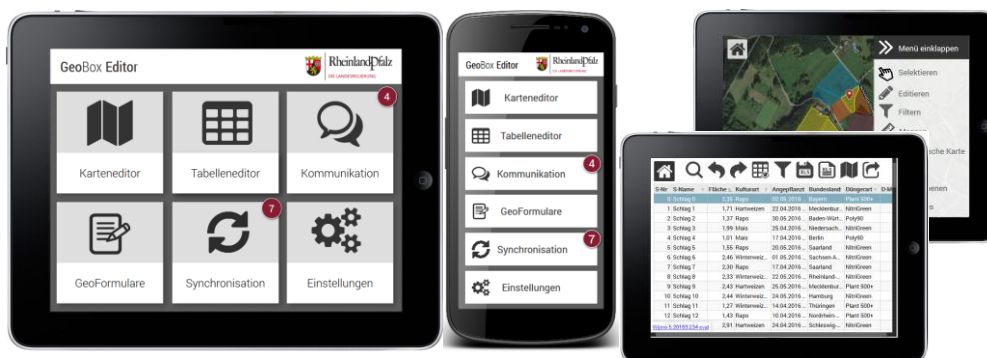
GeoBox Editor

RheinlandPfalz
DIE LANDESREGIERUNG

Karteneditor

Tabelleneditor

4

Kommunikation

GeoFormulare

7

Synchronisation

Einstellungen

GeoBox Editor

RheinlandPfalz
DIE LANDESREGIERUNG

Karteneditor

Tabelleneditor

Kommunikation

4

GeoFormulare

Synchronisation

7

Einstellungen

Menü einklappen

Selektieren

Editieren

Filtern

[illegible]

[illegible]sche Karte

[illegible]enen

| S-Nr | S-Name | Fläche | Kulturart | AngepflanzDt | Bundesland | Düngerart | D-M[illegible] |
|---|---|---|---|---|---|---|---|
| 0 | Schlag 0 | 3,36 | Raps | 02.05.2016 | Bayern | Plant 500+ | |
| 1 | Schlag 1 | 1,71 | Hartweizen | 22.04.2016 | Mecklenbur... | NitriGreen | |
| 2 | Schlag 2 | 1,37 | Raps | 30.05.2016 | Baden-Würt... | Poly90 | |
| 3 | Schlag 3 | 1,99 | Mais | 25.04.2016 | Niedersach... | NitriGreen | |
| 4 | Schlag 4 | 1,01 | Mais | 17.04.2016 | Berlin | Poly90 | |
| 5 | Schlag 5 | 1,55 | Raps | 26.05.2016 | Saarland | NitriGreen | |
| 6 | Schlag 6 | 2,46 | Winterweiz... | 01.05.2016 | Sachsen-A... | NitriGreen | |
| 7 | Schlag 7 | 2,30 | Raps | 17.04.2016 | Saarland | NitriGreen | |
| 8 | Schlag 8 | 2,33 | Winterweiz... | 26.05.2016 | Rheinland-... | NitriGreen | |
| 9 | Schlag 9 | 2,43 | Hartweizen | 25.05.2016 | Mecklenbur... | Plant 500+ | |
| 10 | Schlag 10 | 2,44 | Winterweiz... | 24.05.2016 | Hamburg | NitriGreen | |
| 11 | Schlag 11 | 1,27 | Winterweiz... | 14.04.2016 | Thüringen | Plant 500+ | |
| 12 | Schlag 12 | 1,43 | Raps | 10.04.2016 | Nordrhein-... | Plant 500+ | |
| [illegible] | | 2,91 | Hartweizen | 24.04.2016 | Schleswig-... | NitriGreen | |